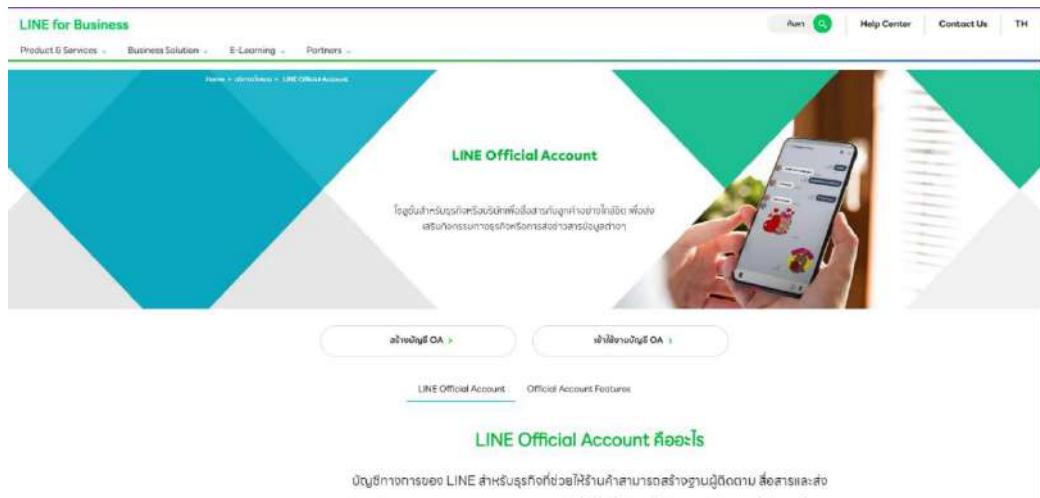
LINE for Business

ค้นหา

Help Center

Contact Us

TH

Product & Services

Business Solution

E-Learning

Partners

Home > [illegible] > LINE Official Account

LINE Official Account

โซลูชันสำหรับธุรกิจหรือบริษัทเพื่อสื่อสารกับลูกค้าอย่างใกล้ชิด เพื่อส่งเสริมกิจกรรมทางธุรกิจหรือการส่งข่าวสารข้อมูลต่างๆ

สร้างบัญชี OA

เข้าใช้งานบัญชี OA

LINE Official Account

Official Account Features

LINE Official Account คืออะไร

บัญชีทางการของ LINE สำหรับธุรกิจที่ช่วยให้ร้านค้าสามารถสร้างฐานผู้ติดตาม สื่อสารและส่ง